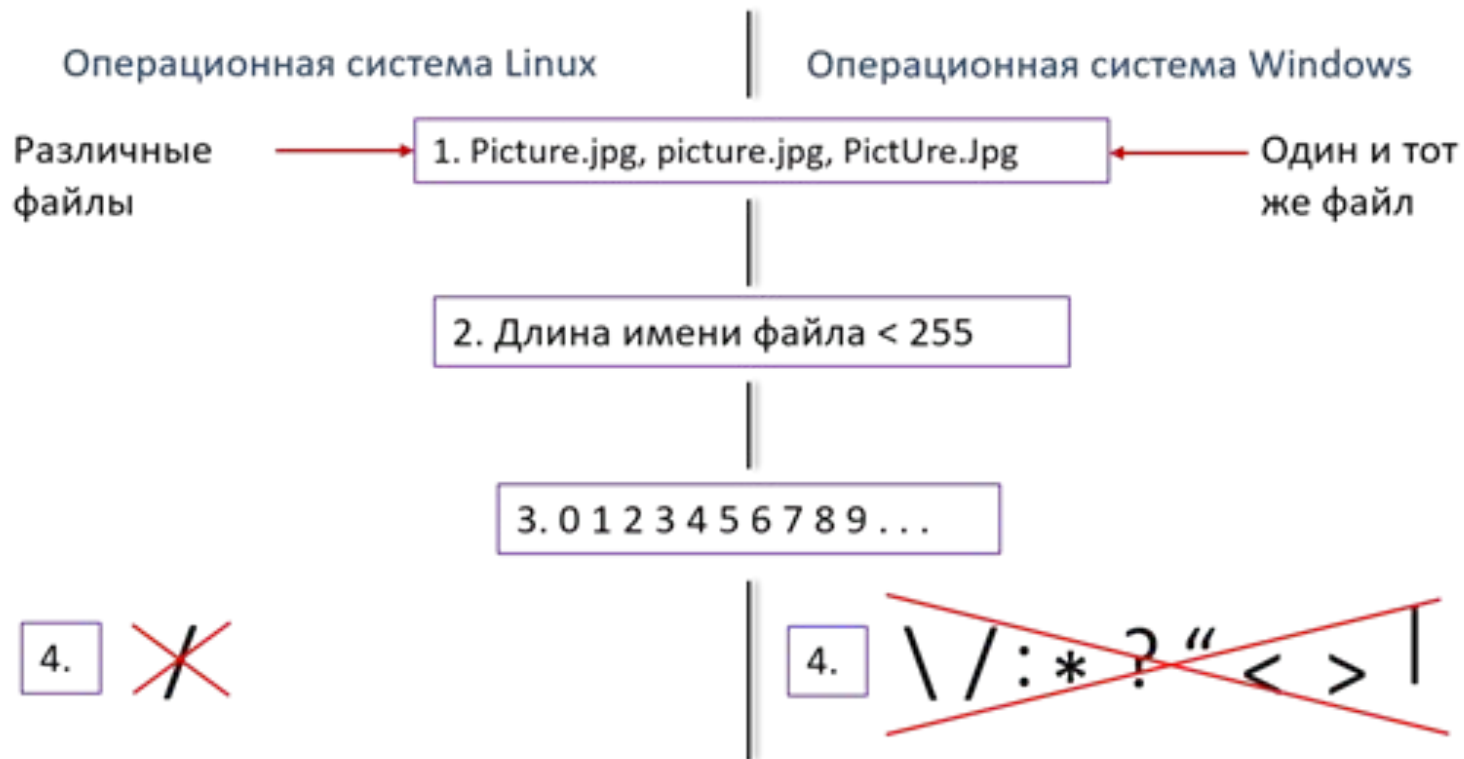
Операционная система Linux

Операционная система Windows

Различные файлы

1. Picture.jpg, picture.jpg, PictUre.Jpg

Один и тот же файл

2. Длина имени файла < 255

3. 0 1 2 3 4 5 6 7 8 9 . . .

4. /

4. \ / : * ? “ < > |